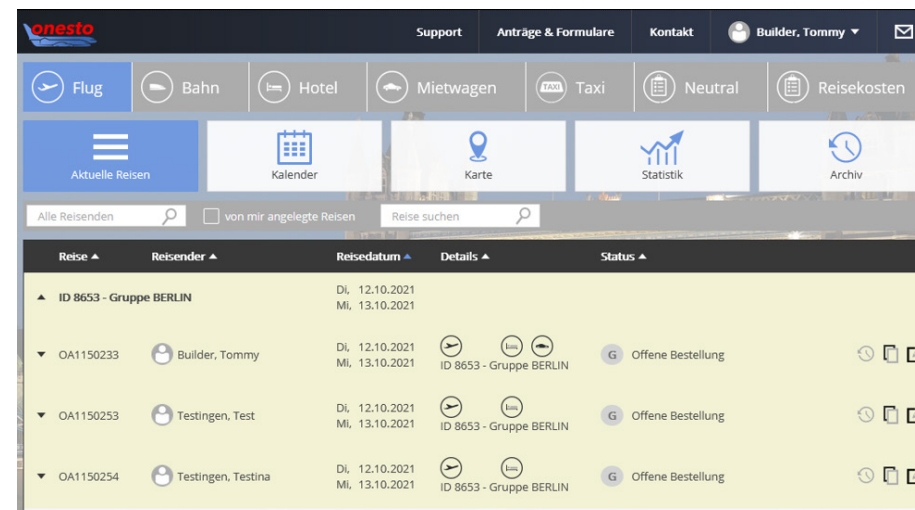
onesto

Support | Anträge & Formulare | Kontakt | Builder, Tommy ▼

Flug | Bahn | Hotel | Mietwagen | TAXI Taxi | Neutral | Reisekosten

Aktuelle Reisen | Kalender | Karte | Statistik | Archiv

Alle Reisenden | von mir angelegte Reisen | Reise suchen

| Reise ▲ | Reisender ▲ | Reisedatum ▲ | Details ▲ | Status ▲ |
|---|---|---|---|---|
| ▲ ID 8653 - Gruppe BERLIN | | Di, 12.10.2021 Mi, 13.10.2021 | | |
| ▼ OA1150233 | Builder, Tommy | Di, 12.10.2021 Mi, 13.10.2021 | ID 8653 - Gruppe BERLIN | G Offene Bestellung |
| ▼ OA1150253 | Testingen, Test | Di, 12.10.2021 Mi, 13.10.2021 | ID 8653 - Gruppe BERLIN | G Offene Bestellung |
| ▼ OA1150254 | Testingen, Testina | Di, 12.10.2021 Mi, 13.10.2021 | ID 8653 - Gruppe BERLIN | G Offene Bestellung |